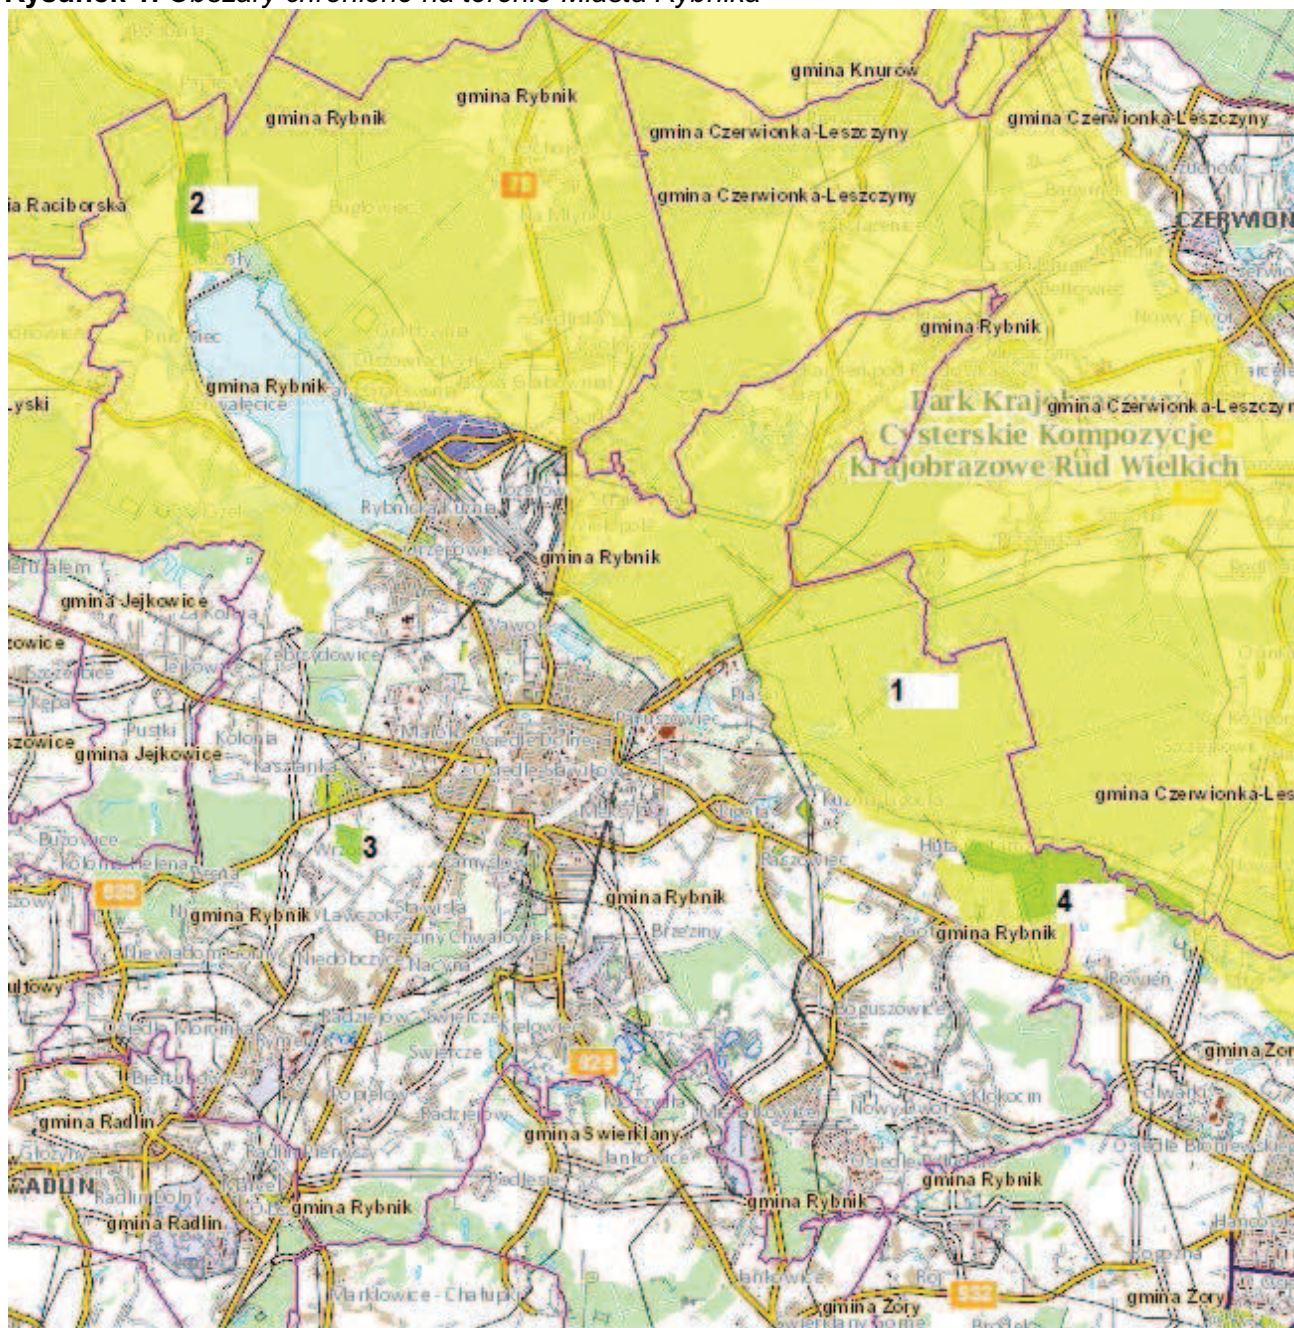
Rysunek 1. Obszary chronione na terenie Miasta Rybnika

gmina Knurów
gmina Rybnik
gmina Rybnik
gmina Czerwionka-Leszczyny
gmina Czerwionka-Leszczyny
gmina Czerwionka-Leszczyny
ia Raciborska
2
78
CZERWION
gmina Rybnik
gmina Rybnik
Lyski
Park Krajobrazowy
gmina Czerwionka-Leszczyny
Cysterskie Kompozycje
Krajobrazowe Rud Wielkich
gmina Rybnik
gmina Jejkowice
1
gmina Jejkowice
gmina Czerwionka-Les
3
935
gmina Rybnik
gmina Rybnik
4
gmina Rybnik
gmina Żory
929
gmina Radlin
gmina Świerklany
RADLIN
gmina Rybnik
gmina Rybnik
gmina Rybnik
gmina Radlin
Marklowice - Chałupki
932
gmina Żory
gmina Żory